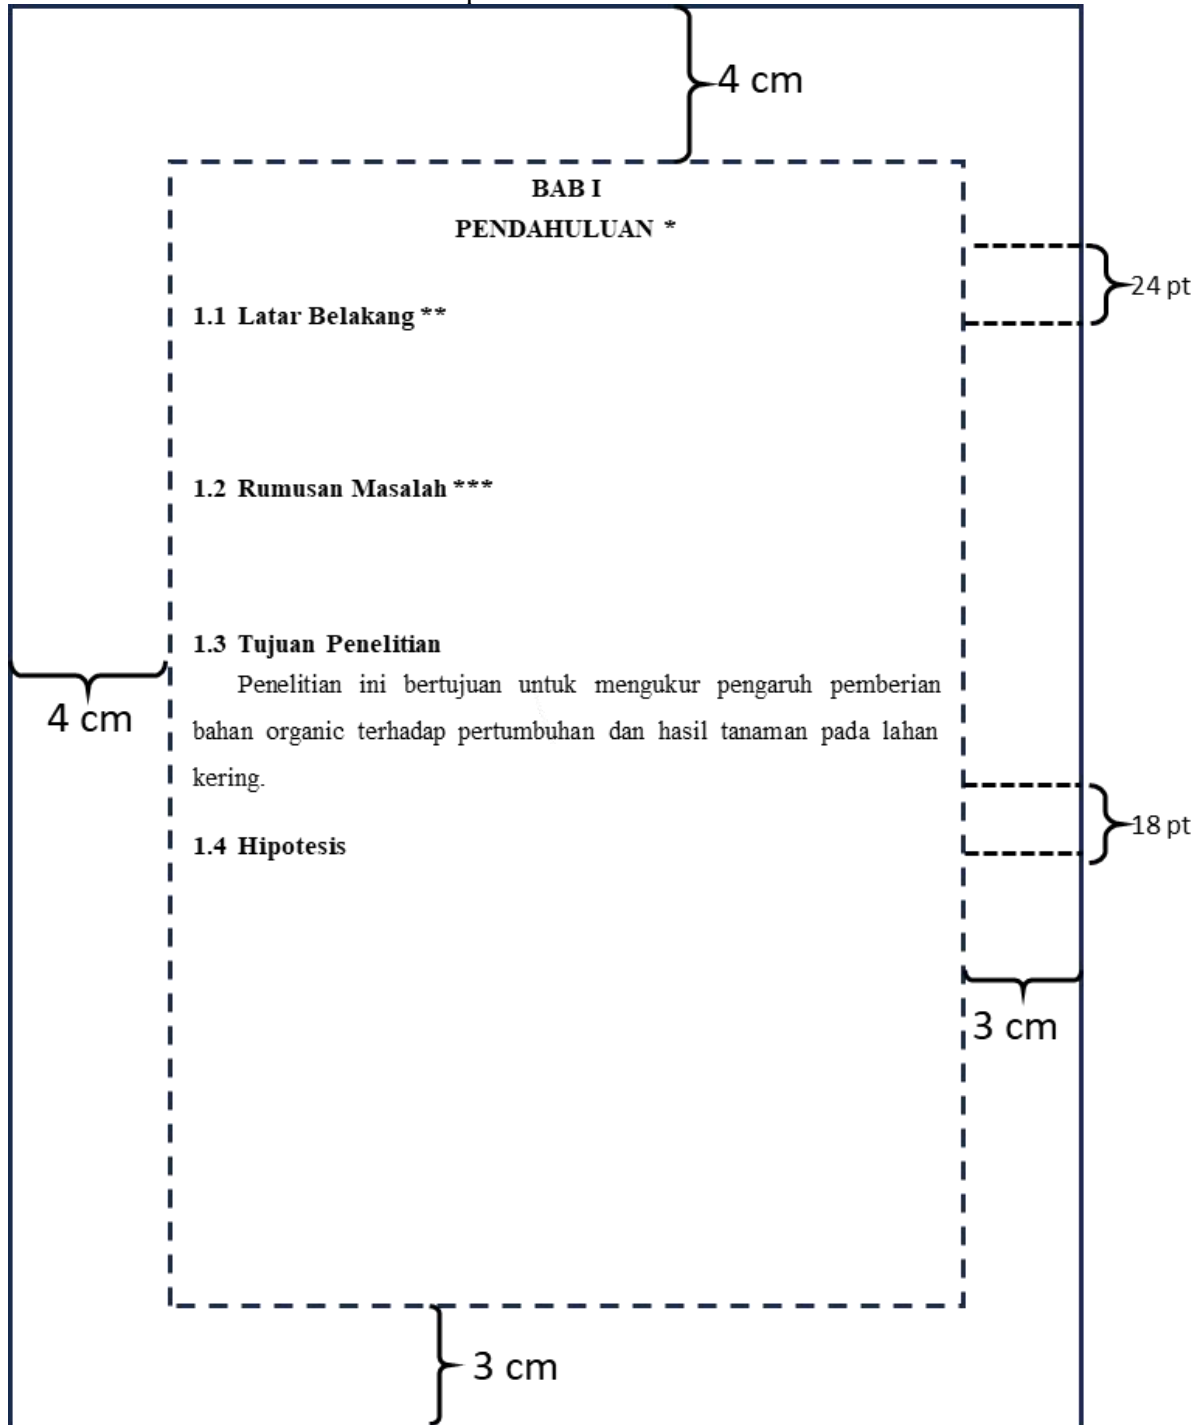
4 cm

BAB I
PENDAHULUAN *

24 pt

1.1 Latar Belakang **

1.2 Rumusan Masalah ***

1.3 Tujuan Penelitian
Penelitian ini bertujuan untuk mengukur pengaruh pemberian bahan organic terhadap pertumbuhan dan hasil tanaman pada lahan kering.

4 cm

18 pt

1.4 Hipotesis

3 cm

3 cm